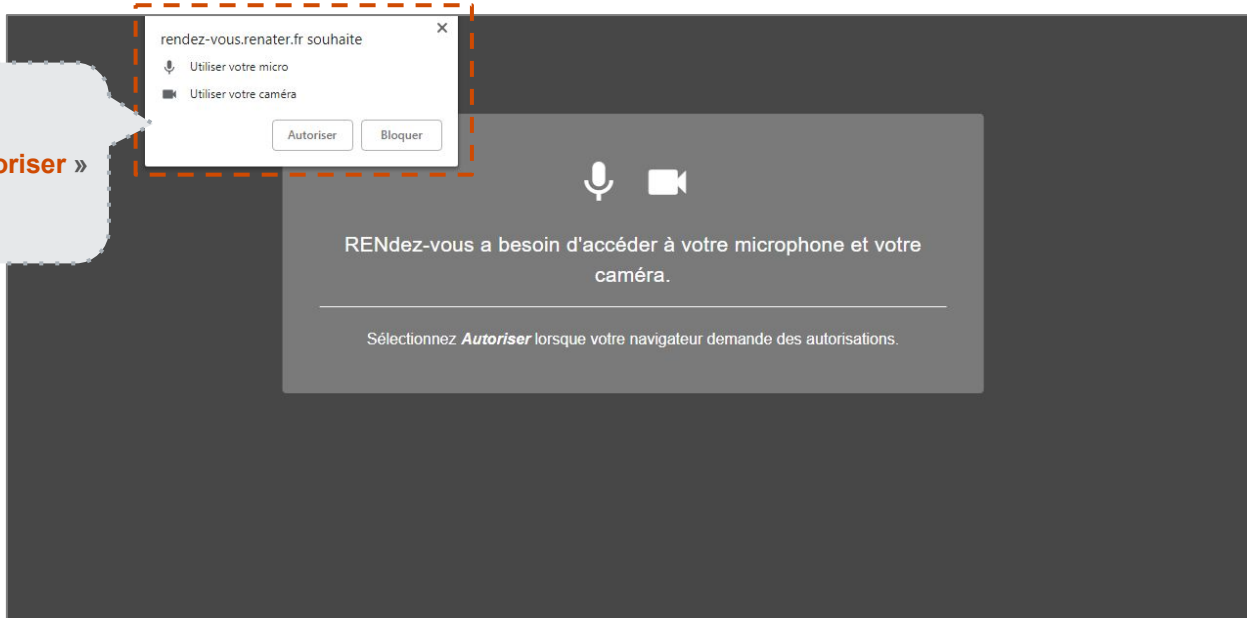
oriser »

rendez-vous.renater.fr souhaite

×

Utiliser votre micro

Utiliser votre caméra

Autoriser

Bloquer

RENdez-vous a besoin d'accéder à votre microphone et votre caméra.

Sélectionnez ***Autoriser*** lorsque votre navigateur demande des autorisations.